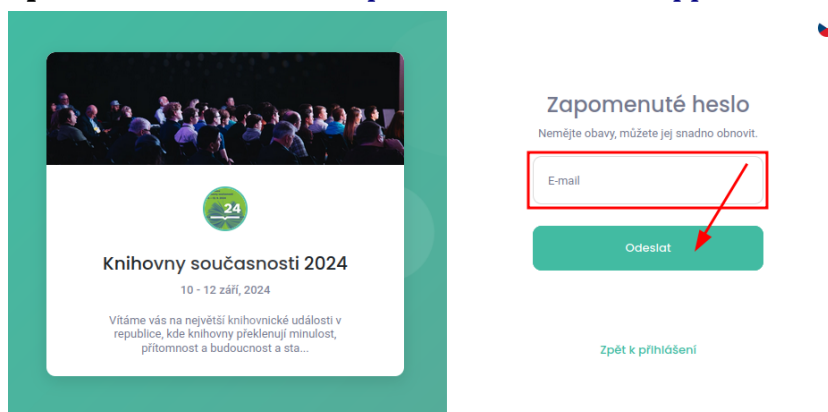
24

Knihovny současnosti 2024

10 - 12 září, 2024

Vítáme vás na největší knihovnické události v republice, kde knihovny překlenují minulost, přítomnost a budoucnost a sta...

Zapomenuté heslo

Nemějte obavy, můžete jej snadno obnovit.

E-mail

Odeslat

Zpět k přihlášení